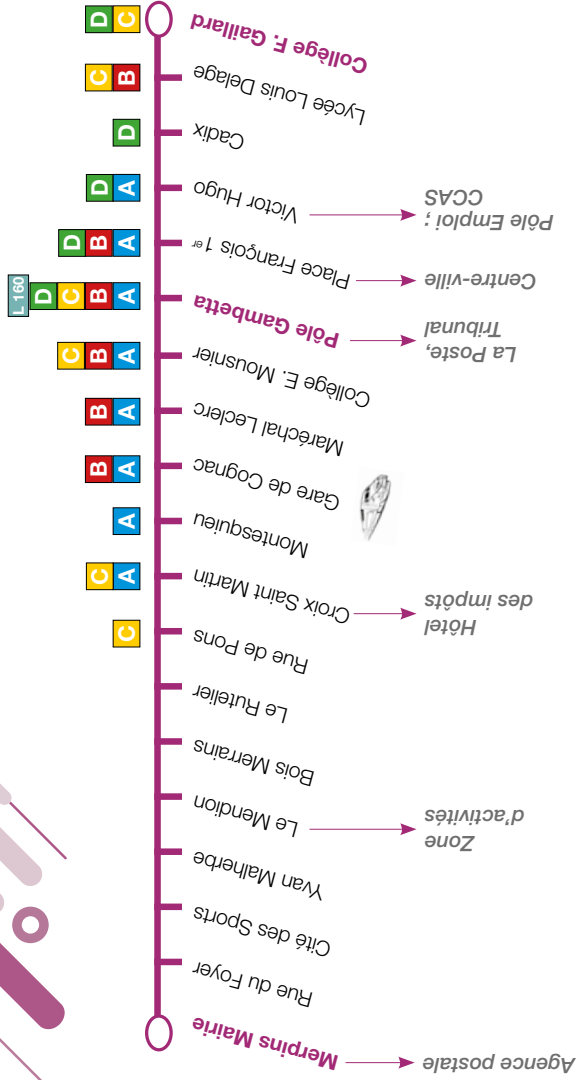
Merpins Mairie
Agence postale
Rue du Foyer
Cité des Sports
Yvan Malherbe
Le Mendion
Zone d'activités
Bois Merrains
Le Rutelier
Rue de Pons
C
Croix Saint Martin
Hôtel des impôts
A C
Montesquieu
A
Gare de Cognac
A B
Maréchal Leclerc
A B
Collège E. Mousnier
A B C
La Poste, Tribunal
Pôle Gambetta
A B C D L 160
Centre-ville
Place François 1er
A B D
Pôle Emploi ; CCAS
Victor Hugo
A D
Cadix
D
Lycée Louis Delage
B C
Collège F. Gaillard
C D